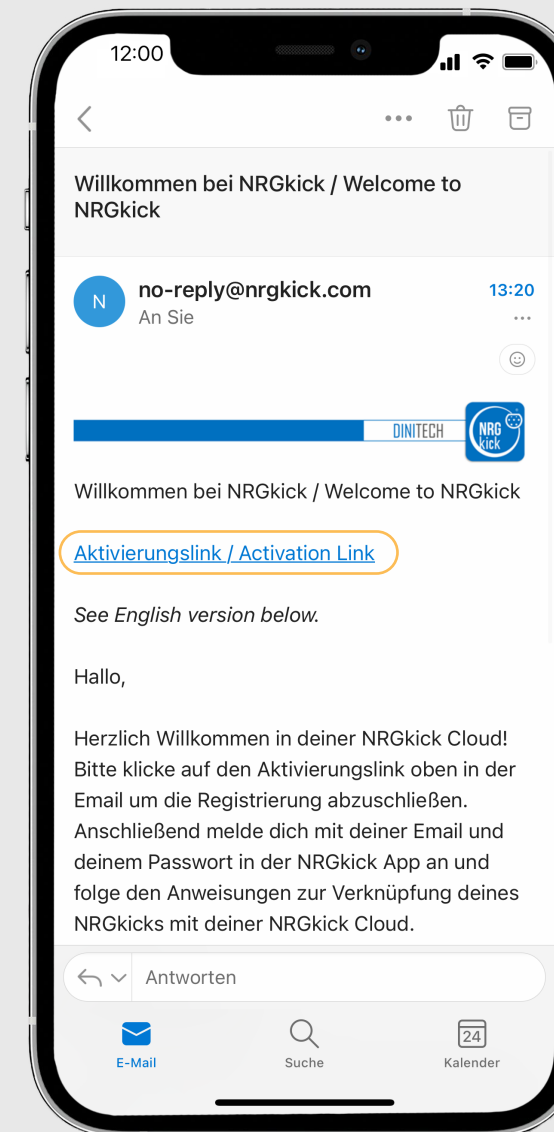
12:00

Willkommen bei NRGkick / Welcome to NRGkick

N no-reply@nrgkick.com 13:20
An Sie

DINITECH NRG kick

Willkommen bei NRGkick / Welcome to NRGkick

Aktivierungslink / Activation Link

*See English version below.*

Hallo,

Herzlich Willkommen in deiner NRGkick Cloud! Bitte klicke auf den Aktivierungslink oben in der Email um die Registrierung abzuschließen. Anschließend melde dich mit deiner Email und deinem Passwort in der NRGkick App an und folge den Anweisungen zur Verknüpfung deines NRGkicks mit deiner NRGkick Cloud.

Antworten

E-Mail Suche 24 Kalender